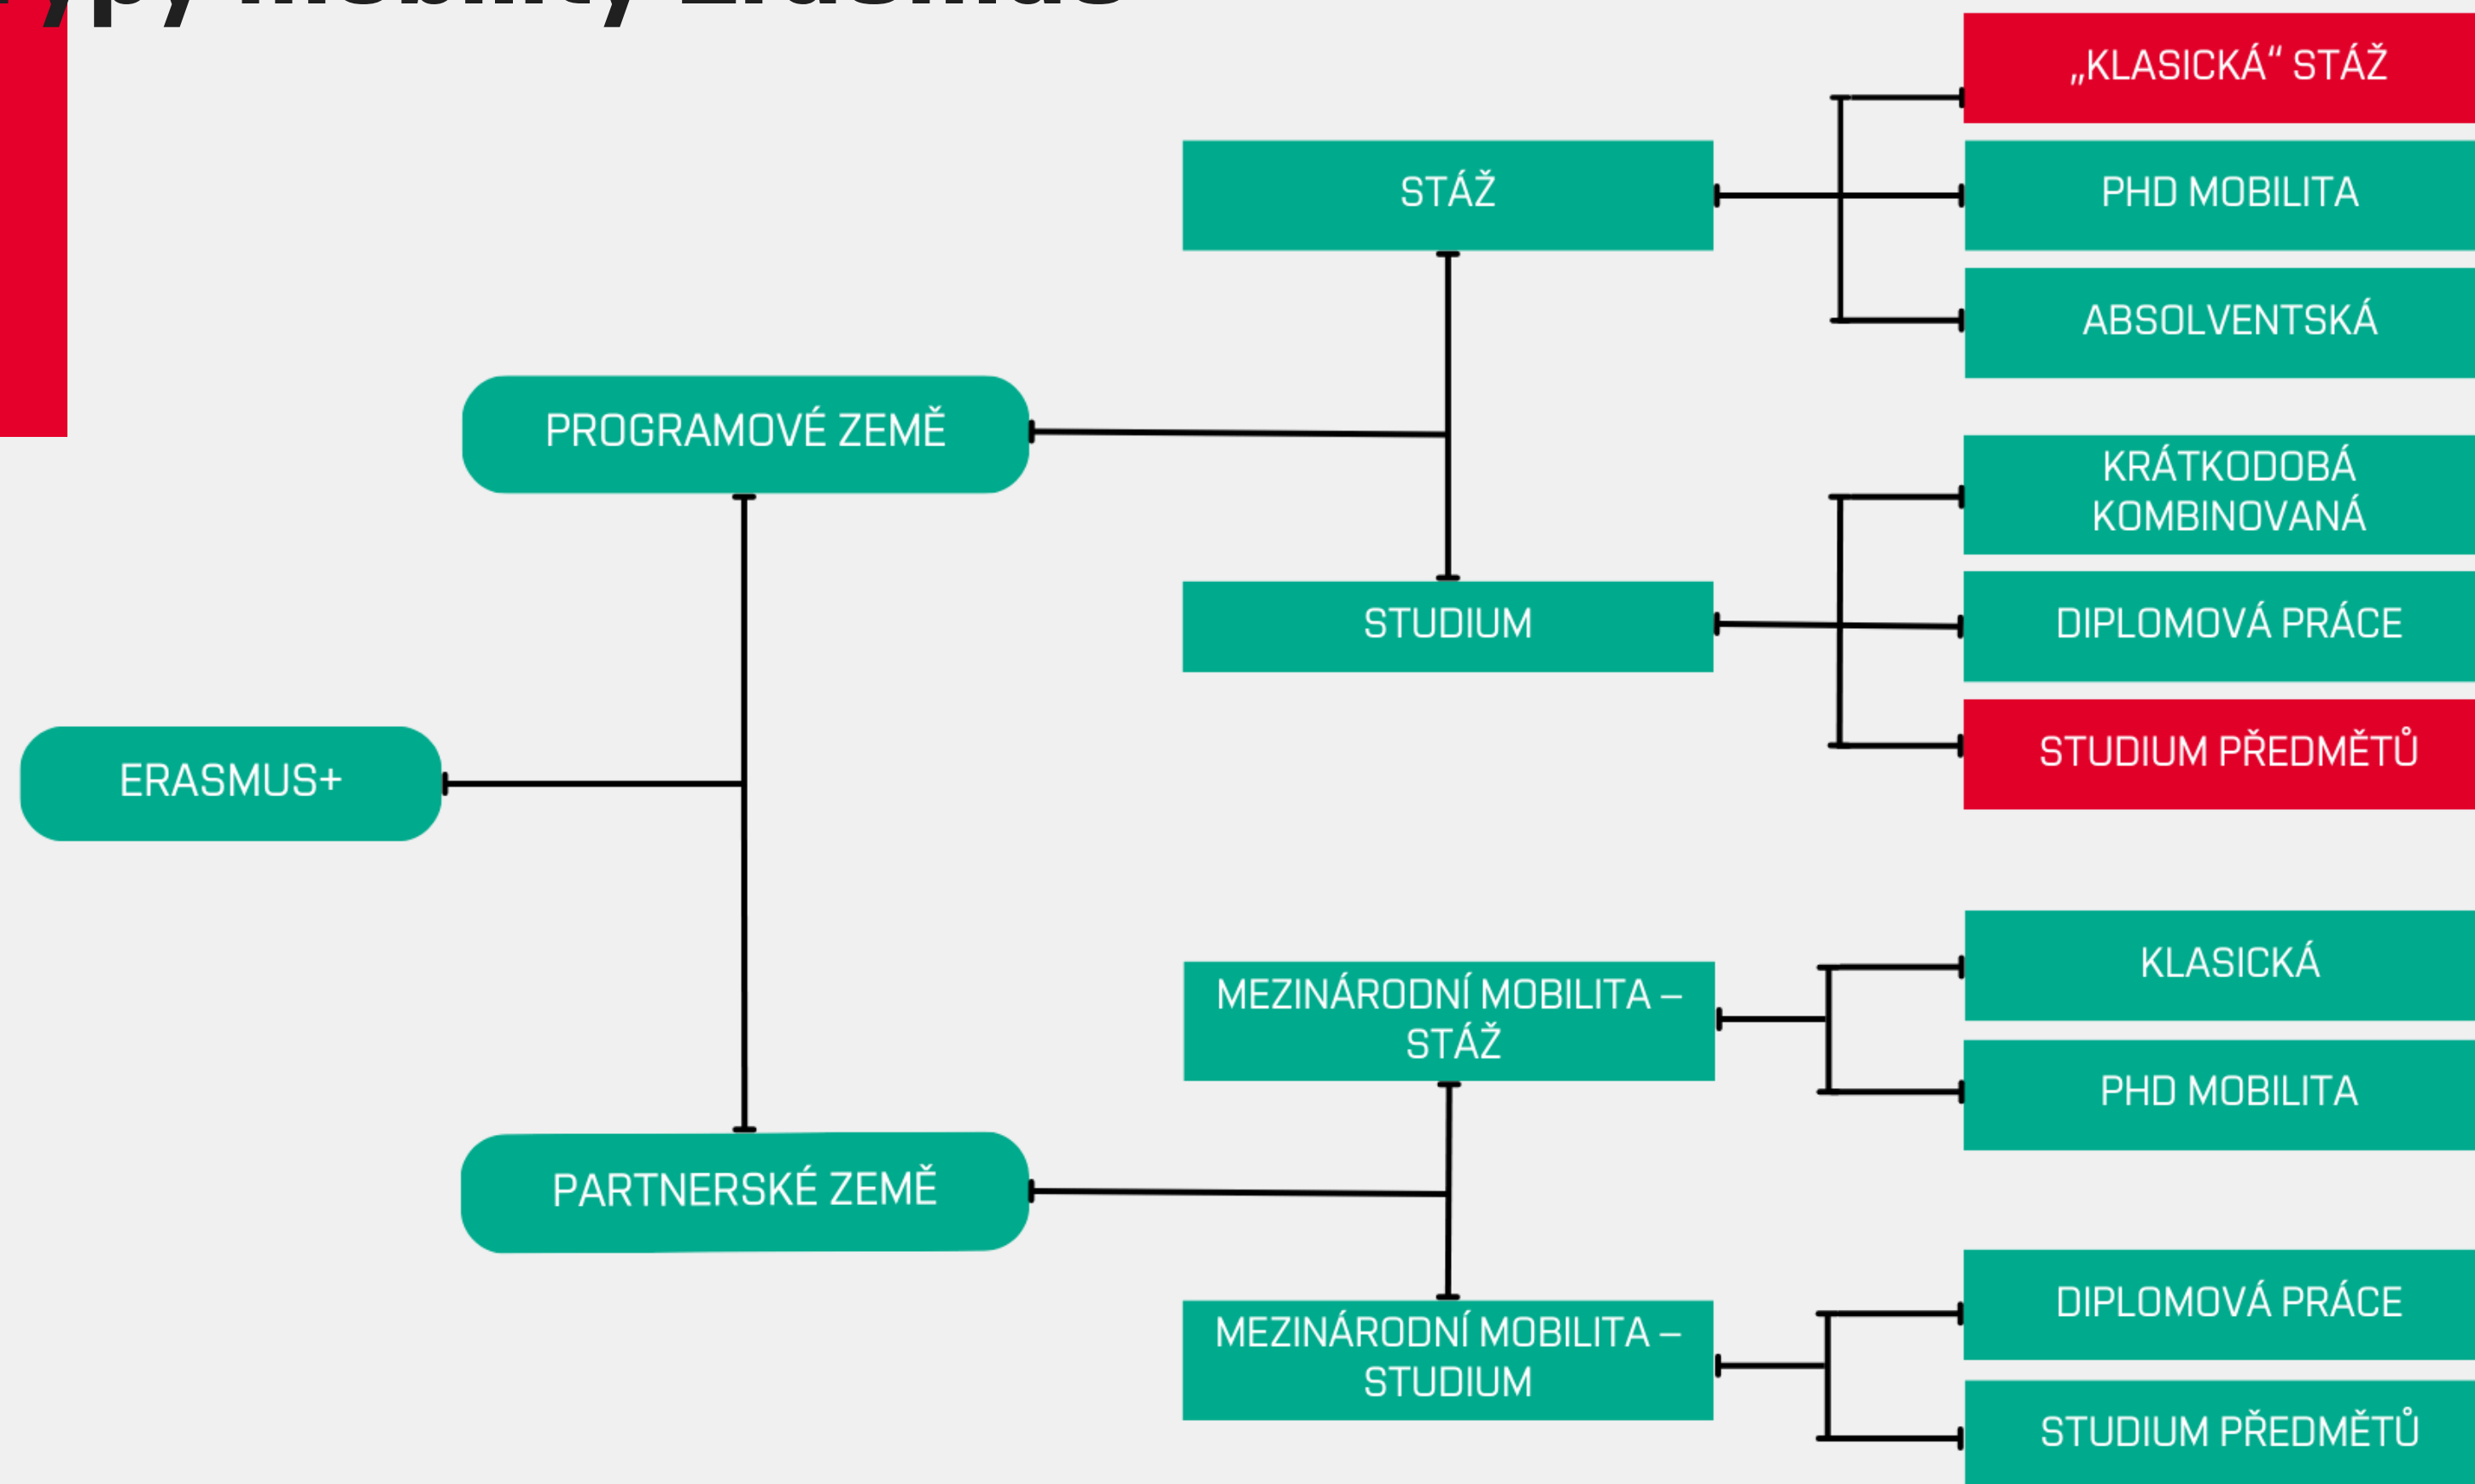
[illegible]

„KLASICKÁ" STÁŽ

STÁŽ

PHD MOBILITA

ABSOLVENTSKÁ

PROGRAMOVÉ ZEMĚ

KRÁTKODOBÁ KOMBINOVANÁ

STUDIUM

DIPLOMOVÁ PRÁCE

STUDIUM PŘEDMĚTŮ

ERASMUS+

KLASICKÁ

MEZINÁRODNÍ MOBILITA – STÁŽ

PHD MOBILITA

PARTNERSKÉ ZEMĚ

DIPLOMOVÁ PRÁCE

MEZINÁRODNÍ MOBILITA – STUDIUM

STUDIUM PŘEDMĚTŮ